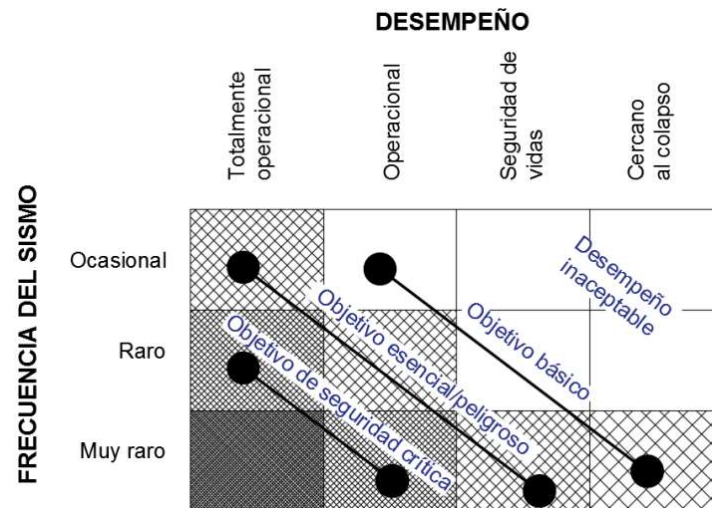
DESEMPEÑO

Totalmente operacional

Operacional

Seguridad de vidas

Cercano al colapso

FRECUENCIA DEL SISMO

Ocasional

Raro

Muy raro

Desempeño inaceptable

Objetivo básico

Objetivo esencial/peligroso

Objetivo de seguridad crítica